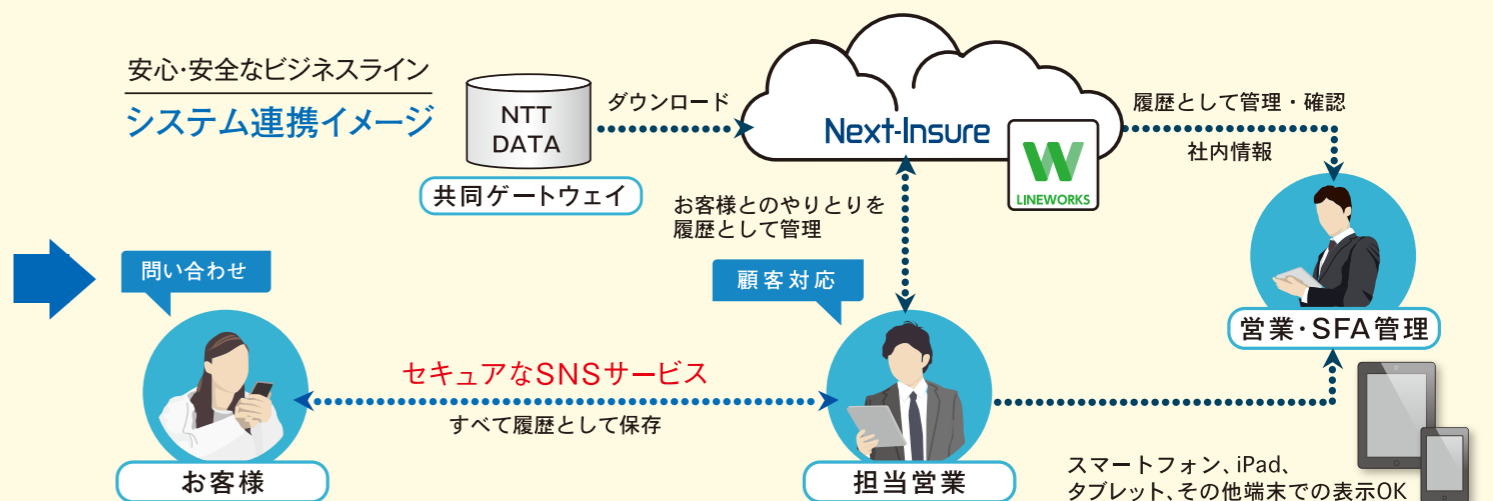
安心･安全なビジネスライン
システム連携イメージ

NTT DATA
共同ゲートウェイ

ダウンロード

Next-Insure

LINEWORKS

履歴として管理・確認
社内情報

お客様とのやりとりを
履歴として管理

問い合わせ

顧客対応

営業・SFA管理

セキュアなSNSサービス
すべて履歴として保存

お客様

担当営業

スマートフォン、iPad、
タブレット、その他端末での表示OK